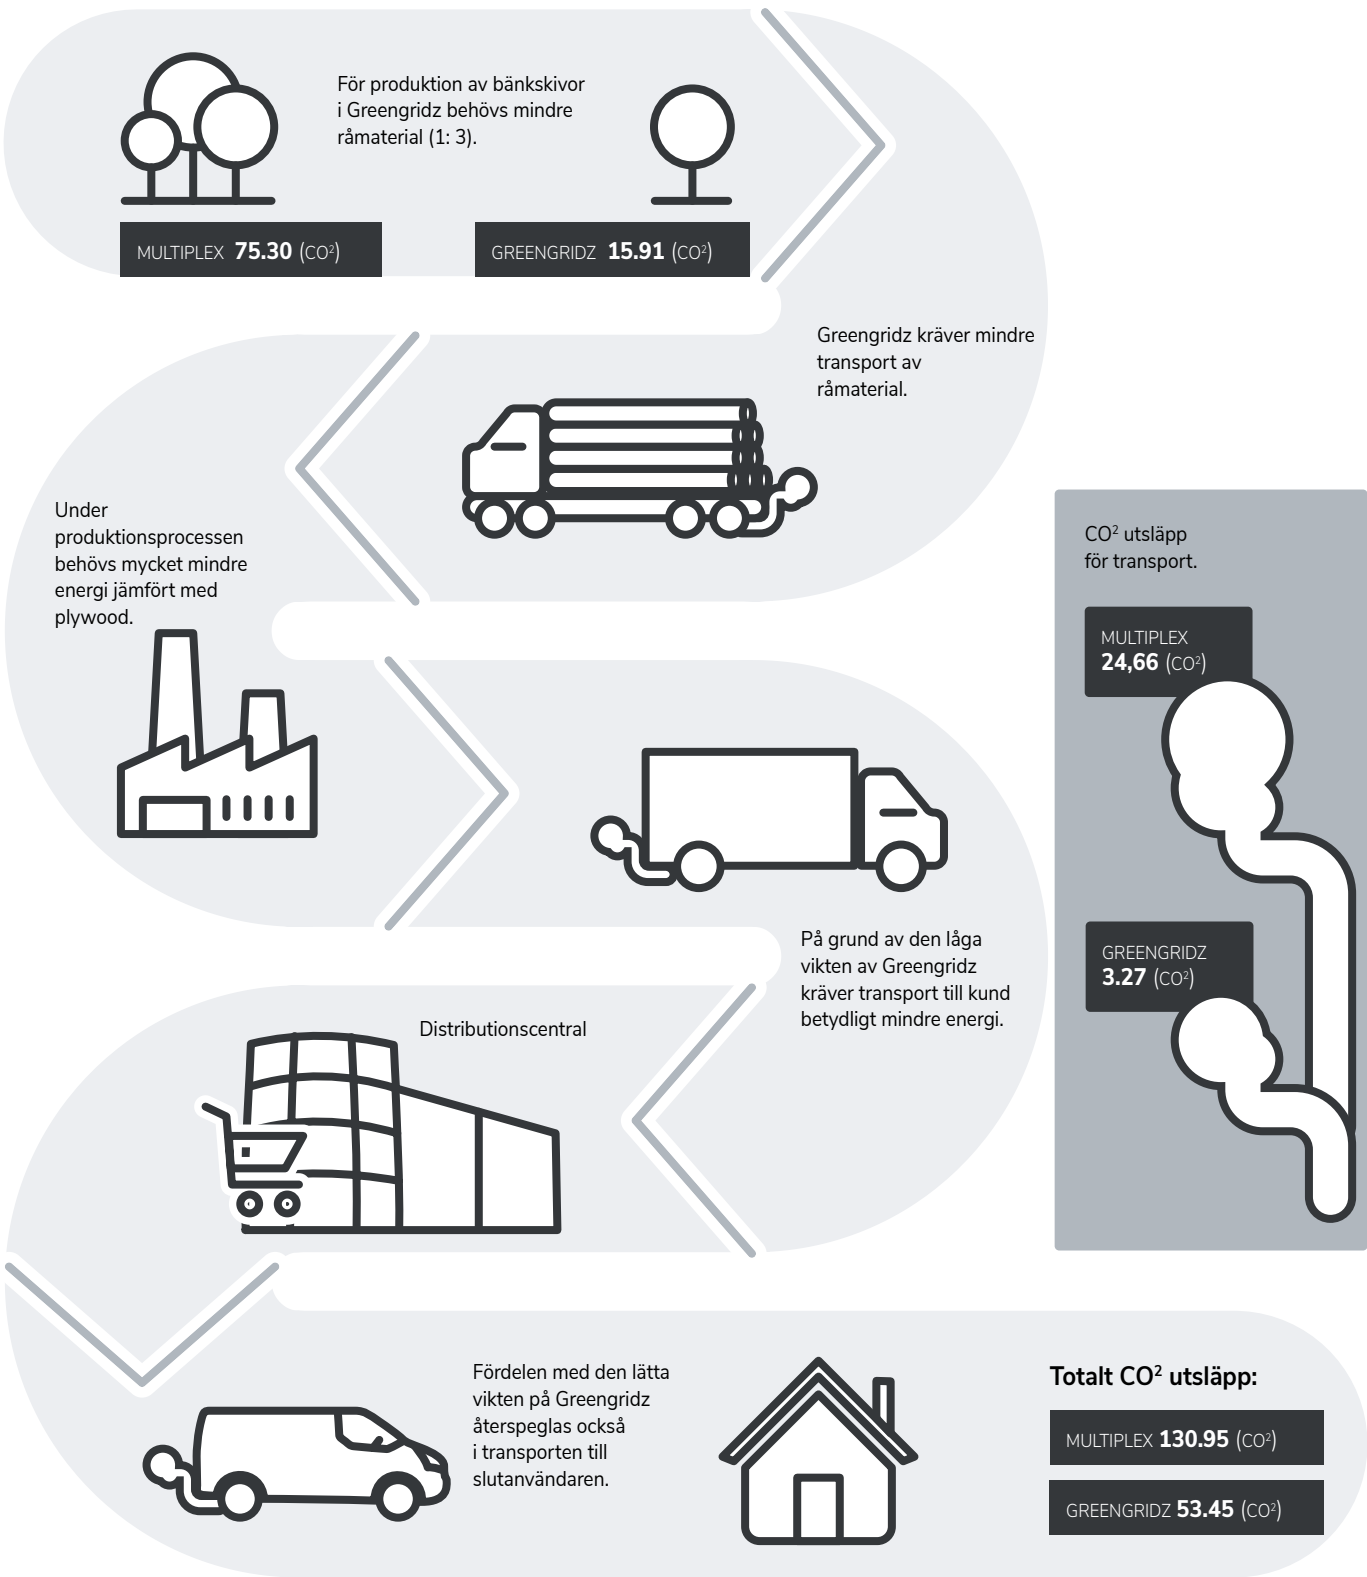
För produktion av bänkskivor i Greengridz behövs mindre råmaterial (1: 3).

MULTIPLEX **75.30** ($CO^2$)

GREENGRIDZ **15.91** ($CO^2$)

Greengridz kräver mindre transport av råmaterial.

Under produktionsprocessen behövs mycket mindre energi jämfört med plywood.

$CO^2$ utsläpp för transport.

MULTIPLEX **24,66** ($CO^2$)

GREENGRIDZ **3.27** ($CO^2$)

På grund av den låga vikten av Greengridz kräver transport till kund betydligt mindre energi.

Distributionscentral

Fördelen med den lätta vikten på Greengridz återspeglas också i transporten till slutanvändaren.

**Totalt $CO^2$ utsläpp:**

MULTIPLEX **130.95** ($CO^2$)

GREENGRIDZ **53.45** ($CO^2$)